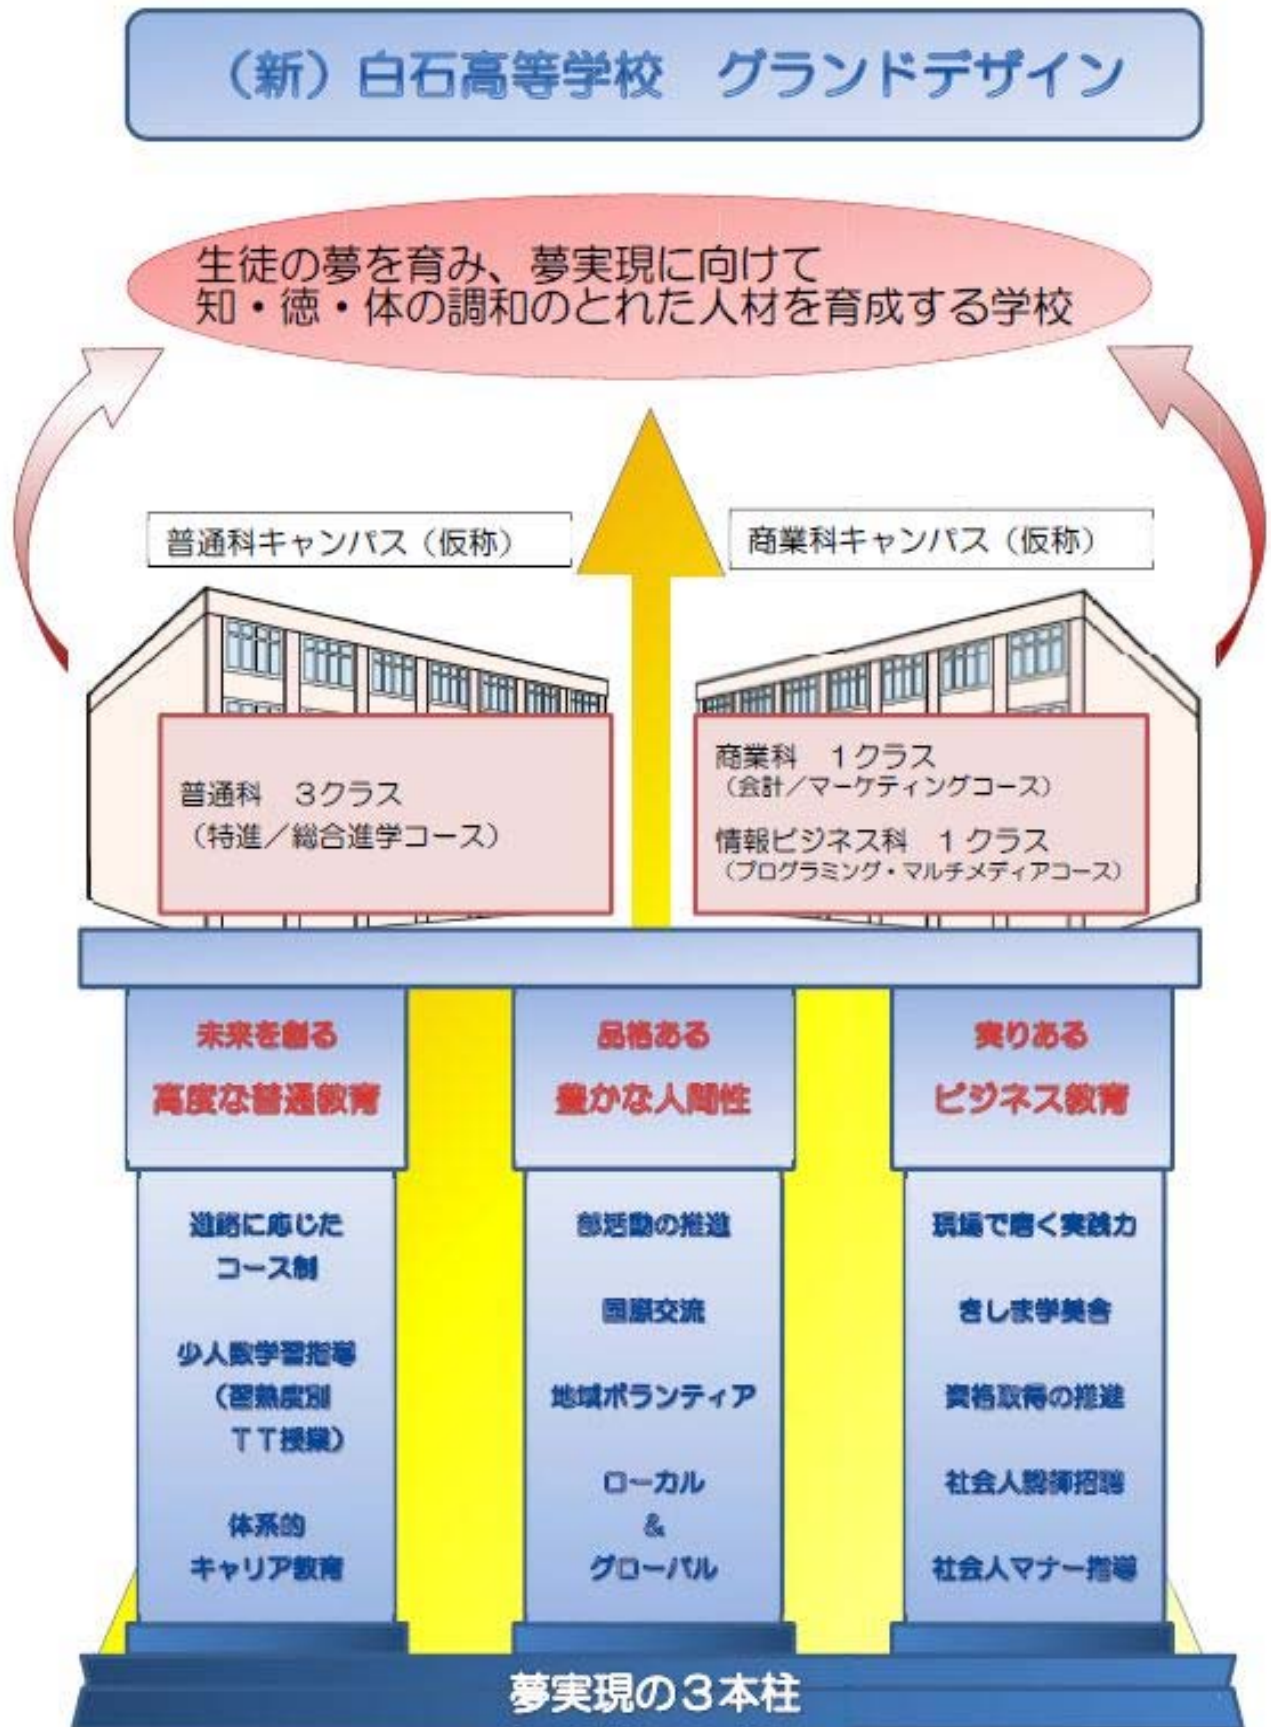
（新）白石高等学校　グランドデザイン

生徒の夢を育み、夢実現に向けて
知・徳・体の調和のとれた人材を育成する学校

普通科キャンパス（仮称）

商業科キャンパス（仮称）

普通科　３クラス
（特進／総合進学コース）

商業科　１クラス
（会計／マーケティングコース）
情報ビジネス科　１クラス
（プログラミング・マルチメディアコース）

未来を創る
高度な普通教育

品格ある
豊かな人間性

実りある
ビジネス教育

進路に応じた
コース制

少人数学習指導
（習熟度別
ＴＴ授業）

体系的
キャリア教育

部活動の推進

国際交流

地域ボランティア

ローカル
&
グローバル

現場で磨く実践力

きしま学美舎

資格取得の推進

社会人講師招聘

社会人マナー指導

夢実現の３本柱